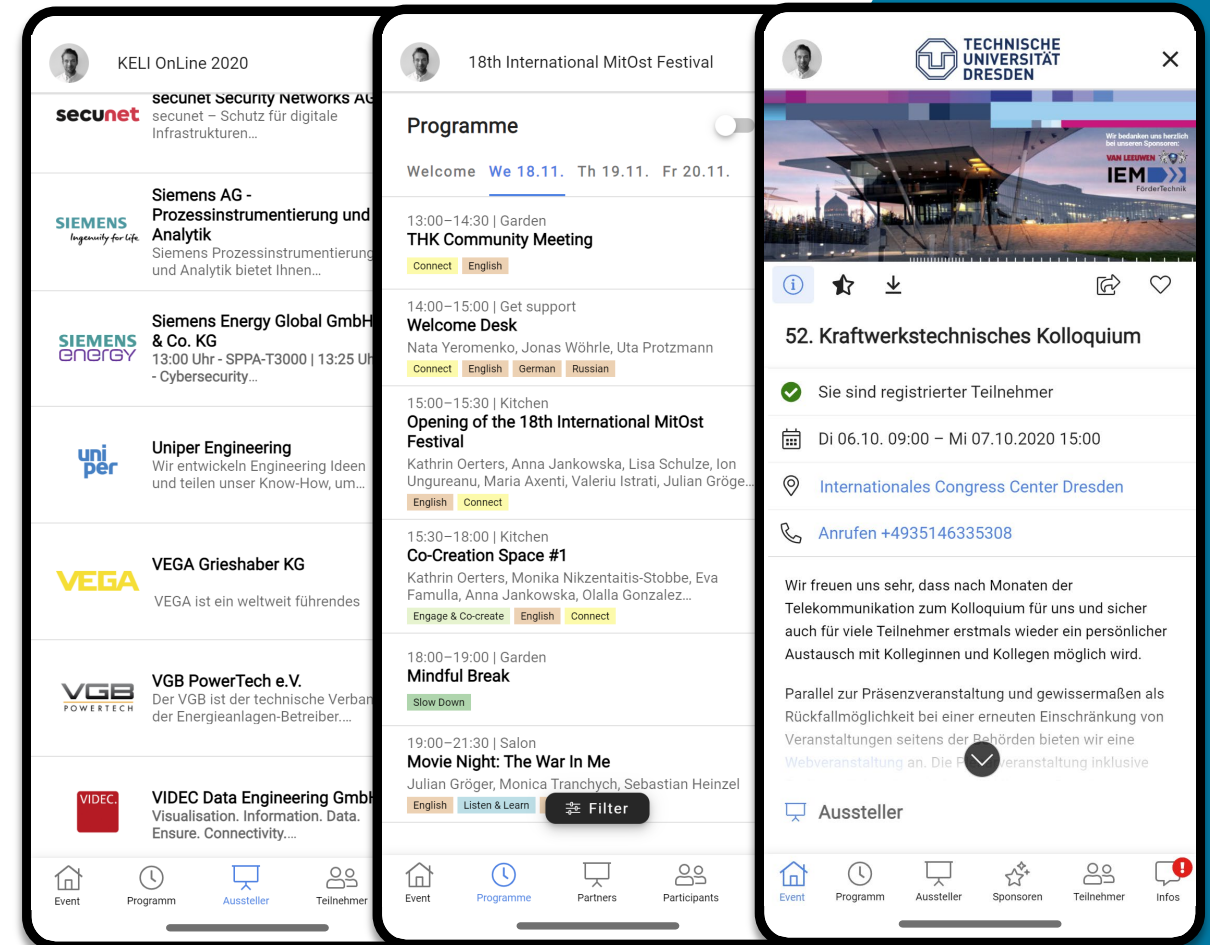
KELI OnLine 2020

secunet Security Networks AG
secunet – Schutz für digitale Infrastrukturen…

SIEMENS Ingenuity for life
Siemens AG - Prozessinstrumentierung und Analytik
Siemens Prozessinstrumentierung und Analytik bietet Ihnen…

SIEMENS energy
Siemens Energy Global GmbH & Co. KG
13:00 Uhr - SPPA-T3000 | 13:25 Uh - Cybersecurity…

uniper
Uniper Engineering
Wir entwickeln Engineering Ideen und teilen unser Know-How, um…

VEGA
VEGA Grieshaber KG
VEGA ist ein weltweit führendes

VGB POWERTECH
VGB PowerTech e.V.
Der VGB ist der technische Verban der Energieanlagen-Betreiber.…

VIDEC
VIDEC Data Engineering GmbH
Visualisation. Information. Data. Ensure. Connectivity.…

Event Programm Aussteller Teilnehmer

18th International MitOst Festival

Programme

Welcome We 18.11. Th 19.11. Fr 20.11.

13:00–14:30 | Garden
THK Community Meeting
Connect English

14:00–15:00 | Get support
Welcome Desk
Nata Yeromenko, Jonas Wöhrle, Uta Protzmann
Connect English German Russian

15:00–15:30 | Kitchen
Opening of the 18th International MitOst Festival
Kathrin Oerters, Anna Jankowska, Lisa Schulze, Ion Ungureanu, Maria Axenti, Valeriu Istrati, Julian Gröge…
English Connect

15:30–18:00 | Kitchen
Co-Creation Space #1
Kathrin Oerters, Monika Nikzentaitis-Stobbe, Eva Famulla, Anna Jankowska, Olalla Gonzalez…
Engage & Co-create English Connect

18:00–19:00 | Garden
Mindful Break
Slow Down

19:00–21:30 | Salon
Movie Night: The War In Me
Julian Gröger, Monica Tranchych, Sebastian Heinzel
English Listen & Learn

Filter

Event Programme Partners Participants

TECHNISCHE UNIVERSITÄT DRESDEN

Wir bedanken uns herzlich bei unseren Sponsoren:
VAN LEEUWEN
IEM FörderTechnik

52. Kraftwerkstechnisches Kolloquium

Sie sind registrierter Teilnehmer

Di 06.10. 09:00 – Mi 07.10.2020 15:00

Internationales Congress Center Dresden

Anrufen +4935146335308

Wir freuen uns sehr, dass nach Monaten der Telekommunikation zum Kolloquium für uns und sicher auch für viele Teilnehmer erstmals wieder ein persönlicher Austausch mit Kolleginnen und Kollegen möglich wird.

Parallel zur Präsenzveranstaltung und gewissermaßen als Rückfallmöglichkeit bei einer erneuten Einschränkung von Veranstaltungen seitens der Behörden bieten wir eine Webveranstaltung an. Die P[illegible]veranstaltung inklusive

Aussteller

Event Programm Aussteller Sponsoren Teilnehmer Infos